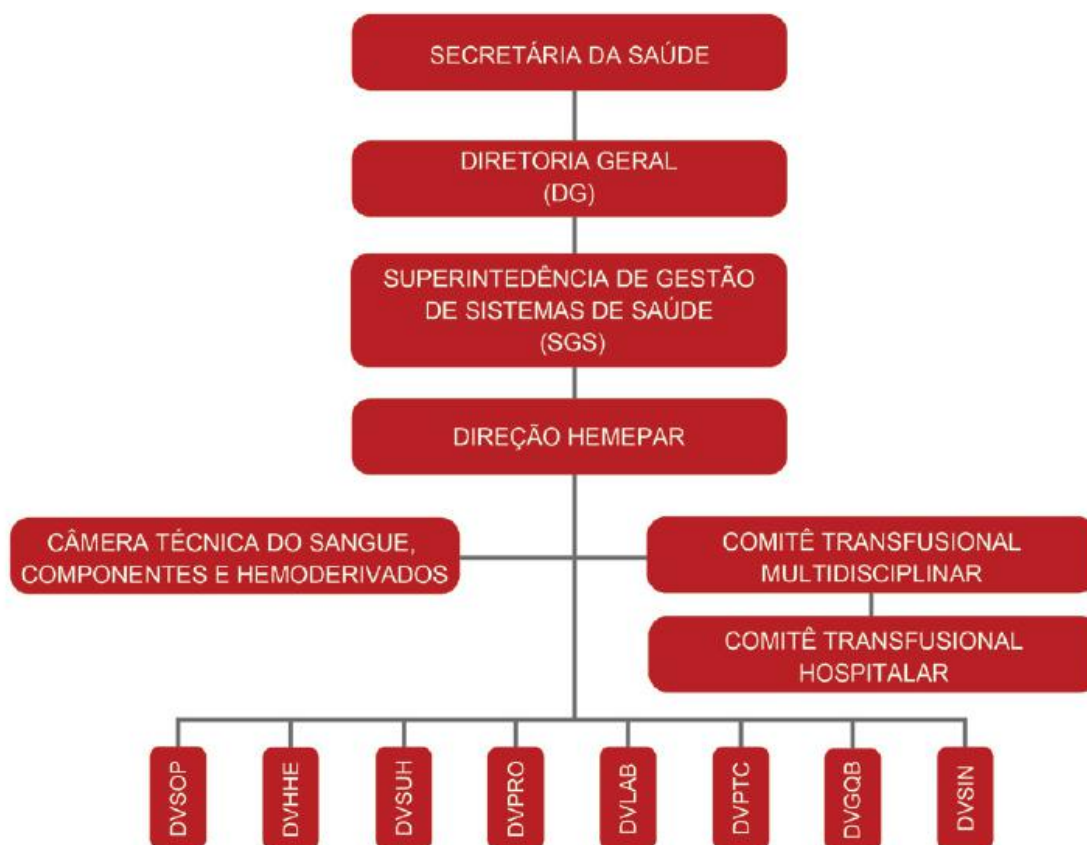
SECRETÁRIA DA SAÚDE

DIRETORIA GERAL (DG)

SUPERINTEDÊNCIA DE GESTÃO DE SISTEMAS DE SAÚDE (SGS)

DIREÇÃO HEMEPAR

CÂMERA TÉCNICA DO SANGUE, COMPONENTES E HEMODERIVADOS

COMITÊ TRANSFUSIONAL MULTIDISCIPLINAR

COMITÊ TRANSFUSIONAL HOSPITALAR

DVSOP

DVHHE

DVSUH

DVPRO

DVLAB

DVPTC

DVGQB

DVSIN